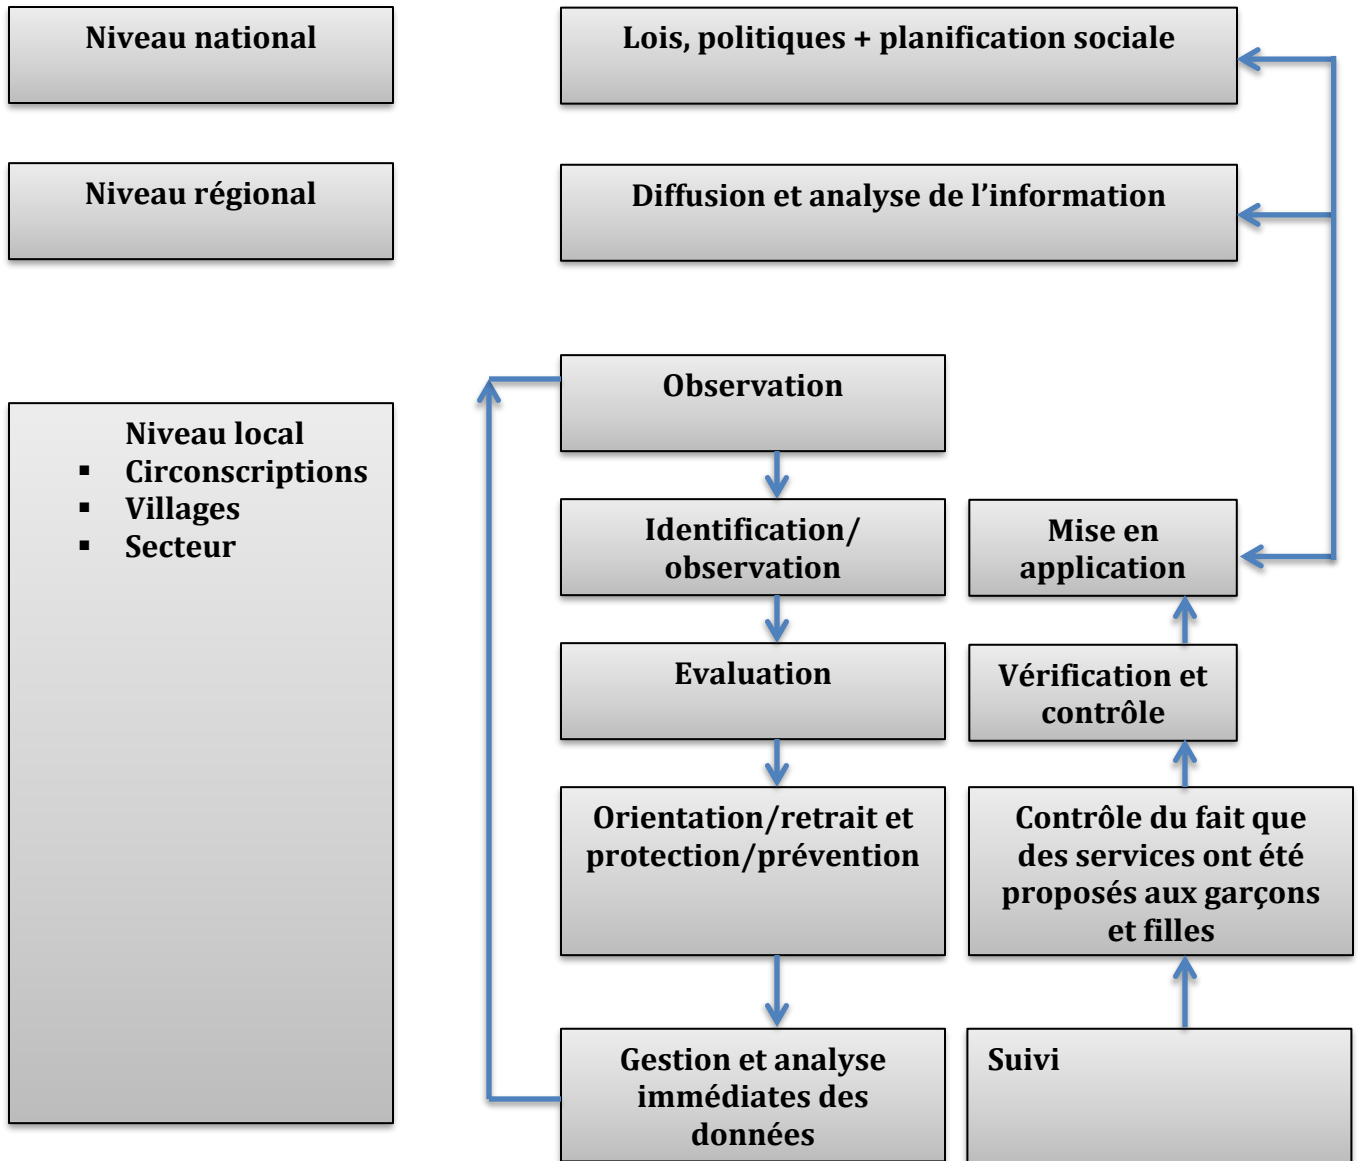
Niveau national

Lois, politiques + planification sociale

Niveau régional

Diffusion et analyse de l’information

Niveau local
- Circonscriptions
- Villages
- Secteur

Observation

Identification/ observation

Evaluation

Orientation/retrait et protection/prévention

Gestion et analyse immédiates des données

Mise en application

Vérification et contrôle

Contrôle du fait que des services ont été proposés aux garçons et filles

Suivi